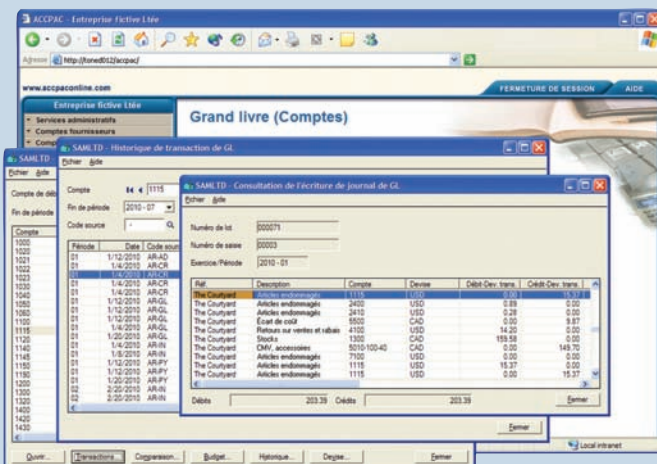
ACCPAC - Entreprise fictive Ltée

Adresse http://toned012/accpac/

www.accpaconline.com

FERMETURE DE SESSION AIDE

Entreprise fictive Ltée

Services administratifs

Comptes fournisseurs

Comp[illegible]

Grand livre (Comptes)

SAMLTD

Fichier Aide

Compte de déb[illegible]

Fin de période

| Compte |
|---|
| 1000 |
| 1010 |
| 1021 |
| 1022 |
| 1025 |
| 1030 |
| 1040 |
| 1050 |
| 1060 |
| 1100 |
| 1115 |
| 1120 |
| 1140 |
| 1145 |
| 1150 |
| 1190 |
| 1200 |
| 1300 |
| 1320 |
| 1400 |
| 1420 |
| 1430 |

Ouvrir... Transactions... Comparaison... Budget... Historique... Devise... Fermer

SAMLTD - Historique de transaction de GL

Fichier Aide

Compte 1115

Fin de période 2010 - 07

Code source

| Période | Date | Code sourc |
|---|---|---|
| 01 | 1/12/2010 | AR-AD |
| 01 | 1/4/2010 | AR-CR |
| 01 | 1/4/2010 | AR-CR |
| 01 | 1/4/2010 | AR-CR |
| 01 | 1/4/2010 | AR-CR |
| 01 | 1/12/2010 | AR-GL |
| 01 | 1/12/2010 | AR-GL |
| 01 | 1/12/2010 | AR-GL |
| 01 | 1/4/2010 | AR-GL |
| 01 | 1/20/2010 | AR-GL |
| 01 | 1/4/2010 | AR-IN |
| 01 | 1/8/2010 | AR-IN |
| 01 | 1/12/2010 | AR-PY |
| 01 | 1/12/2010 | AR-PY |
| 01 | 1/20/2010 | AR-PY |
| 02 | 2/20/2010 | AR-IN |
| 02 | 2/20/2010 | AR-IN |

Fermer

SAMLTD - Consultation de l'écriture de journal de GL

Fichier Aide

Numéro de lot 000071

Numéro de saisie 00003

Exercice/Période 2010 - 01

| Réf. | Description | Compte | Devise | Débit-Dev. trans. | Crédit-Dev. trans. |
|---|---|---|---|---|---|
| The Courtyard | Articles endommagés | 1115 | USD | 0.00 | 15.37 |
| The Courtyard | Articles endommagés | 2400 | USD | 0.89 | 0.00 |
| The Courtyard | Articles endommagés | 2410 | USD | 0.28 | 0.00 |
| The Courtyard | Écart de coût | 5500 | CAD | 0.00 | 9.87 |
| The Courtyard | Retours sur ventes et rabais | 4100 | USD | 14.20 | 0.00 |
| The Courtyard | Stocks | 1300 | CAD | 159.58 | 0.00 |
| The Courtyard | CMV, accessoires | 5010-100-40 | CAD | 0.00 | 149.70 |
| The Courtyard | Articles endommagés | 7100 | USD | 0.00 | 0.00 |
| The Courtyard | Articles endommagés | 1115 | USD | 15.37 | 0.00 |
| The Courtyard | Articles endommagés | 1115 | USD | 0.00 | 15.37 |

Débits 203.39 Crédits 203.39

Fermer

Local intranet